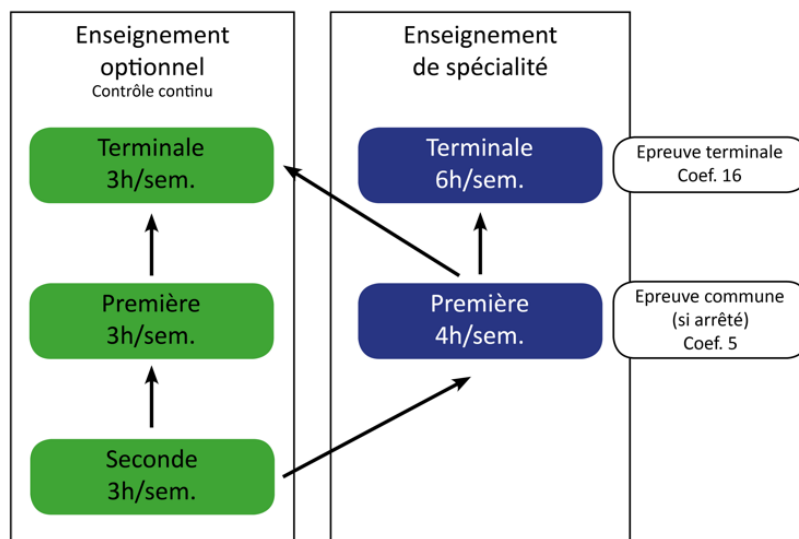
Enseignement optionnel
Contrôle continu

Terminale
3h/sem.

Première
3h/sem.

Seconde
3h/sem.

Enseignement de spécialité

Terminale
6h/sem.

Première
4h/sem.

Epreuve terminale
Coef. 16

Epreuve commune
(si arrêté)
Coef. 5